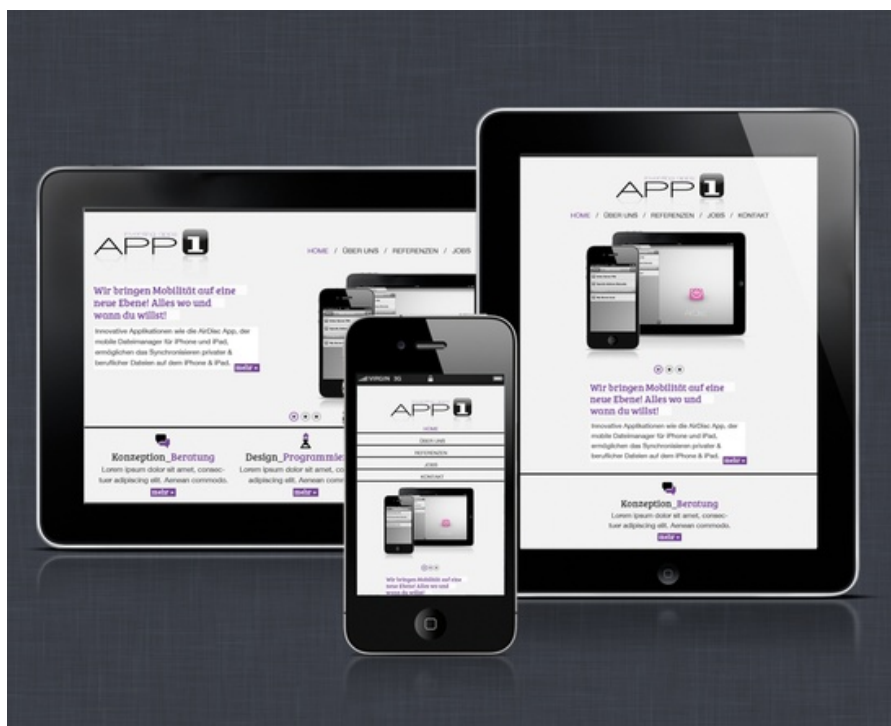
APP1

HOME / ÜBER UNS / REFERENZEN / JOBS

Wir bringen Mobilität auf eine neue Ebene! Alles wo und wann du willst!

Innovative Applikationen wie die AirDisc App, der mobile Dateimanager für iPhone und iPad, ermöglichen das Synchronisieren privater & beruflicher Dateien auf dem iPhone & iPad.

mehr »

Konzeption_Beratung

Lorem ipsum dolor sit amet, consectuer adipiscing elit. Aenean commodo.

mehr »

Design_Programmie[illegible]

Lorem ipsum dolor sit amet, co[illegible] adipiscing elit. Aenean comm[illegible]

mehr »

VIRGIN 3G

APP1

HOME

ÜBER UNS

REFERENZEN

JOBS

KONTAKT

Wir bringen Mobilität auf eine neue Ebene! Alles wo und wann du willst!

APP1

HOME / ÜBER UNS / REFERENZEN / JOBS / KONTAKT

Wir bringen Mobilität auf eine neue Ebene! Alles wo und wann du willst!

Innovative Applikationen wie die AirDisc App, der mobile Dateimanager für iPhone und iPad, ermöglichen das Synchronisieren privater & beruflicher Dateien auf dem iPhone & iPad.

mehr »

Konzeption_Beratung

Lorem ipsum dolor sit amet, consectuer adipiscing elit. Aenean commodo.

mehr »